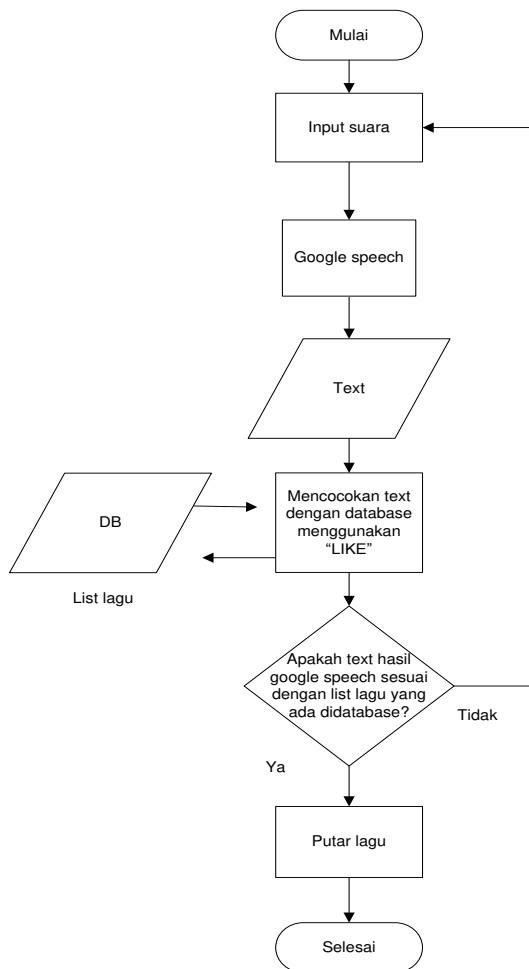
Mulai

Input suara

Google speech

Text

DB

Mencocokan text dengan database menggunakan "LIKE"

List lagu

Apakah text hasil google speech sesuai dengan list lagu yang ada didatabase?

Tidak

Ya

Putar lagu

Selesai